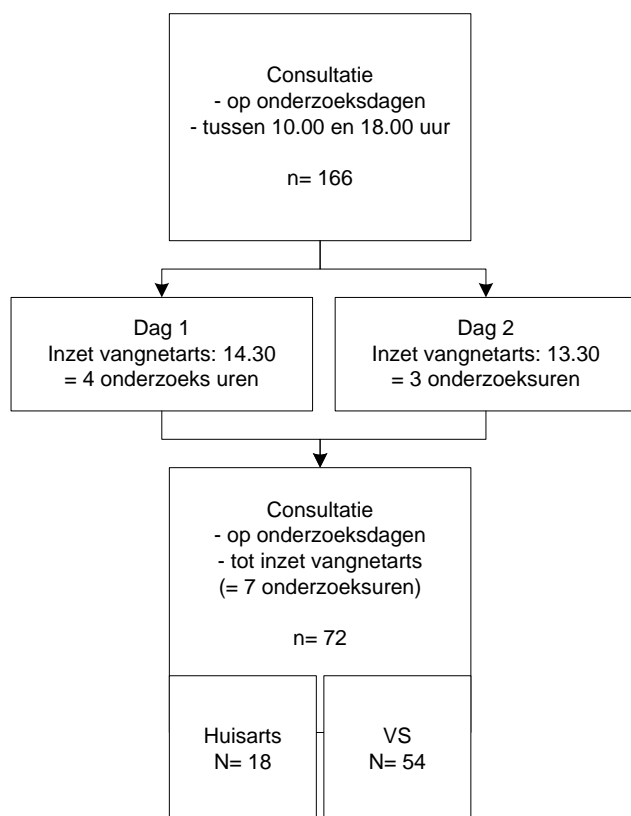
Consultatie
- op onderzoeksdagen
- tussen 10.00 en 18.00 uur

n= 166

Dag 1
Inzet vangnetarts: 14.30
= 4 onderzoeks uren

Dag 2
Inzet vangnetarts: 13.30
= 3 onderzoeksuren

Consultatie
- op onderzoeksdagen
- tot inzet vangnetarts
(= 7 onderzoeksuren)

n= 72

Huisarts
N= 18

VS
N= 54